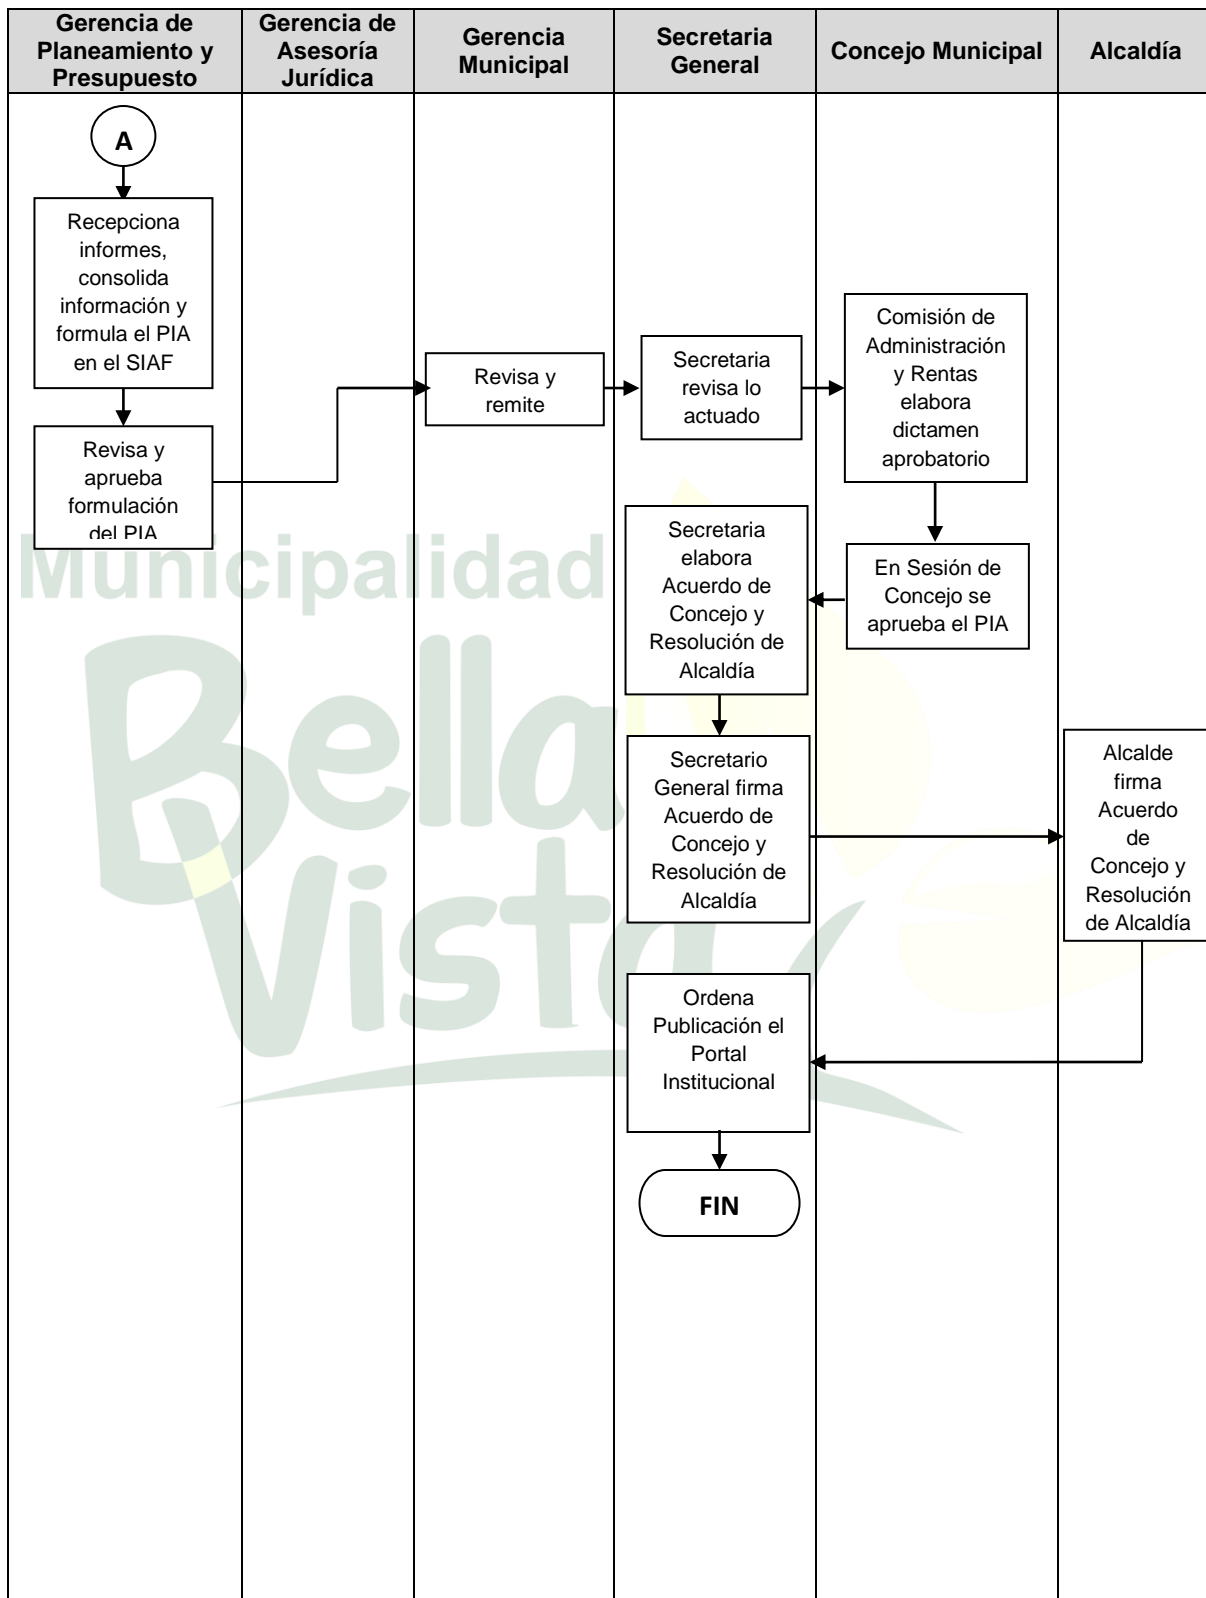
| Gerencia de Planeamiento y Presupuesto | Gerencia de Asesoría Jurídica | Gerencia Municipal | Secretaria General | Concejo Municipal | Alcaldía |
|---|---|---|---|---|---|

A

Recepciona informes, consolida información y formula el PIA en el SIAF

Revisa y aprueba formulación del PIA

Revisa y remite

Secretaria revisa lo actuado

Comisión de Administración y Rentas elabora dictamen aprobatorio

En Sesión de Concejo se aprueba el PIA

Secretaria elabora Acuerdo de Concejo y Resolución de Alcaldía

Secretario General firma Acuerdo de Concejo y Resolución de Alcaldía

Alcalde firma Acuerdo de Concejo y Resolución de Alcaldía

Ordena Publicación el Portal Institucional

FIN

Municipalidad Bella Vista